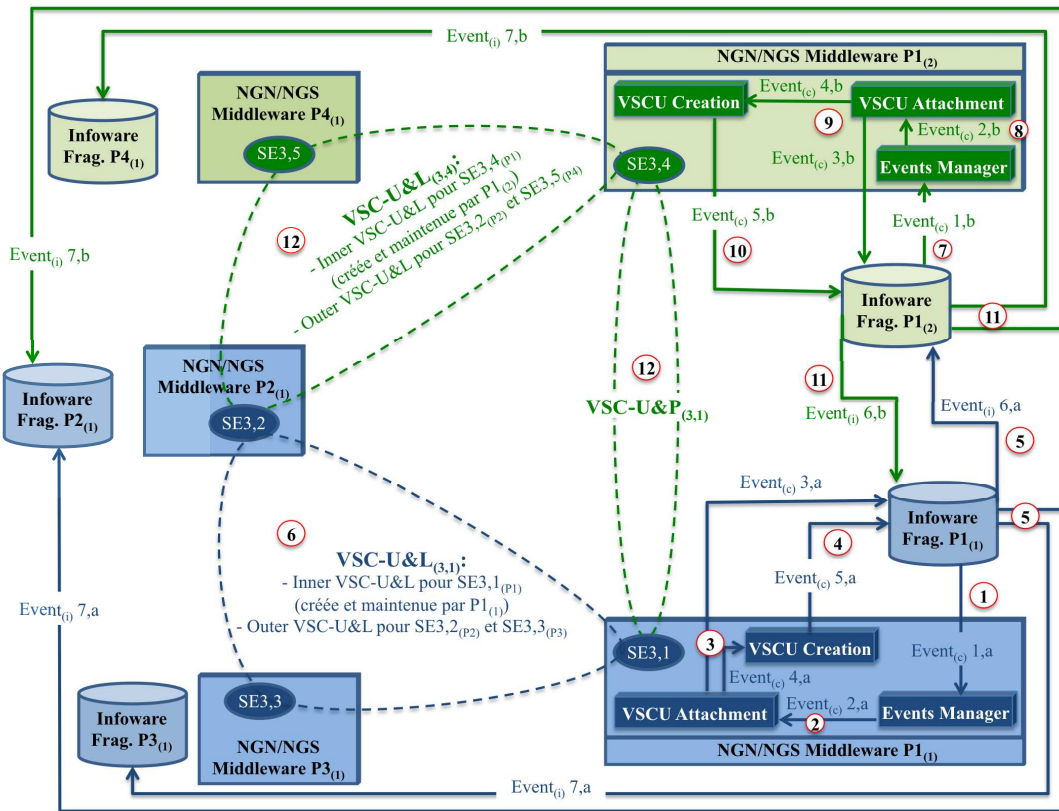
Event$_{(i)}$ 7,b

NGN/NGS Middleware P1$_{(2)}$

Infoware Frag. P4$_{(1)}$

NGN/NGS Middleware P4$_{(1)}$

SE3,5

Event$_{(c)}$ 4,b

VSCU Creation

VSCU Attachment

9

Event$_{(c)}$ 2,b

8

Event$_{(c)}$ 3,b

Events Manager

SE3,4

VSC-U&L$_{(3,4)}$:
- Inner VSC-U&L pour SE3,4$_{(P1)}$ (créée et maintenue par P1$_{(2)}$)
- Outer VSC-U&L pour SE3,2$_{(P2)}$ et SE3,5$_{(P4)}$

12

Event$_{(c)}$ 5,b

Event$_{(c)}$ 1,b

Event$_{(i)}$ 7,b

10

7

Infoware Frag. P1$_{(2)}$

11

Infoware Frag. P2$_{(1)}$

NGN/NGS Middleware P2$_{(1)}$

SE3,2

12

VSC-U&P$_{(3,1)}$

11

Event$_{(i)}$ 6,b

Event$_{(i)}$ 6,a

5

Event$_{(c)}$ 3,a

Infoware Frag. P1$_{(1)}$

5

6

4

VSC-U&L$_{(3,1)}$:
- Inner VSC-U&L pour SE3,1$_{(P1)}$ (créée et maintenue par P1$_{(1)}$)
- Outer VSC-U&L pour SE3,2$_{(P2)}$ et SE3,3$_{(P3)}$

Event$_{(c)}$ 5,a

1

Event$_{(i)}$ 7,a

SE3,1

3

VSCU Creation

Event$_{(c)}$ 1,a

Event$_{(c)}$ 4,a

Infoware Frag. P3$_{(1)}$

SE3,3

VSCU Attachment

Event$_{(c)}$ 2,a

2

Events Manager

NGN/NGS Middleware P3$_{(1)}$

NGN/NGS Middleware P1$_{(1)}$

Event$_{(i)}$ 7,a